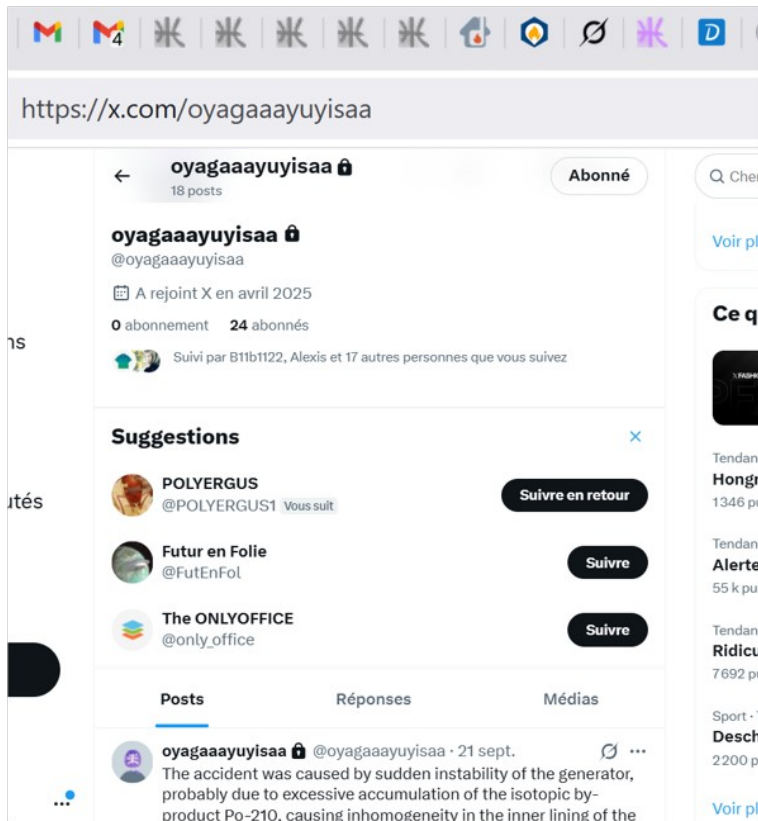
https://x.com/oyagaaayuyisaa

oyagaaayuyisaa
18 posts

Abonné

oyagaaayuyisaa
@oyagaaayuyisaa

A rejoint X en avril 2025

0 abonnement 24 abonnés

Suivi par B11b1122, Alexis et 17 autres personnes que vous suivez

Suggestions

POLYERGUS
@POLYERGUS1 Vous suit
Suivre en retour

Futur en Folie
@FutEnFol
Suivre

The ONLYOFFICE
@only_office
Suivre

Posts Réponses Médias

oyagaaayuyisaa @oyagaaayuyisaa · 21 sept.
The accident was caused by sudden instability of the generator, probably due to excessive accumulation of the isotopic by-product Po-210, causing inhomogeneity in the inner lining of the

ns

utés

Q Cher

Voir pl

Ce q

Tendan
Hongr
1346 p

Tendan
Alerte
55 k pu

Tendan
Ridicu
7692 p

Sport ·
Desch
2200 p

Voir pl